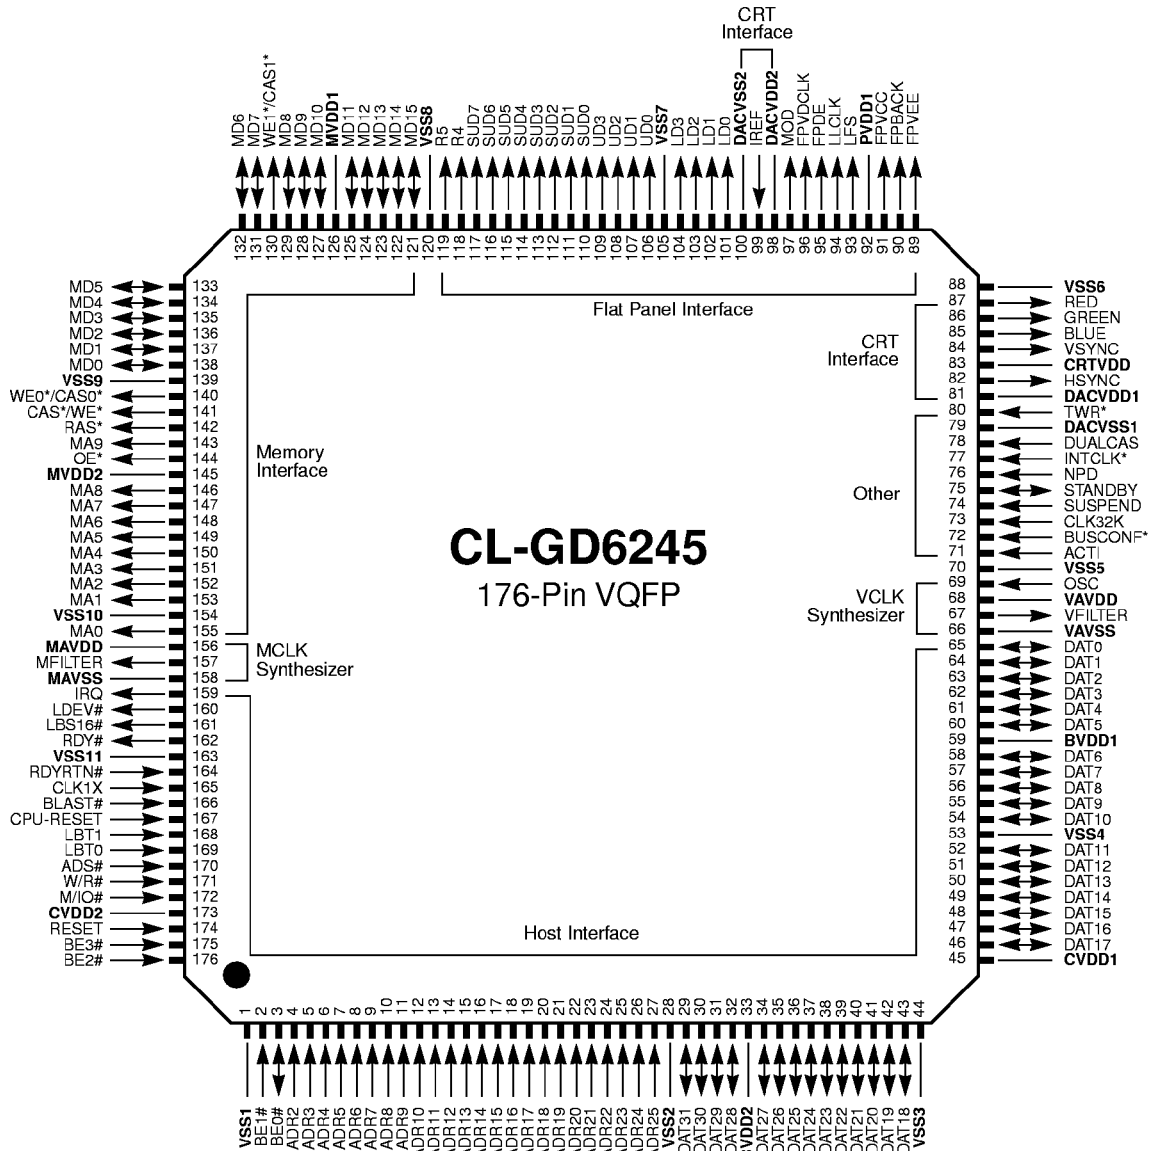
CRT
Interface

MD6 MD7 WE1*/CAS1* MD8 MD9 MD10 MVDD1 MD11 MD12 MD13 MD14 MD15 VSS8 R5 R4 SUD7 SUD6 SUD5 SUD4 SUD3 SUD2 SUD1 SUD0 UD3 UD2 UD1 UD0 VSS7 LD3 LD2 LD1 LD0 DACVSS2 IREF DACVDD2 MOD FPVDCLK FPDE LLCLK LFS PVDD1 FPVCC FPBACK FPVEE

132 131 130 129 128 127 126 125 124 123 122 121 120 119 118 117 116 115 114 113 112 111 110 109 108 107 106 105 104 103 102 101 100 99 98 97 96 95 94 93 92 91 90 89

Flat Panel Interface

MD5 133
MD4 134
MD3 135
MD2 136
MD1 137
MD0 138
VSS9 139
WE0*/CAS0* 140
CAS*/WE* 141
RAS* 142
MA9 143
OE* 144
MVDD2 145
MA8 146
MA7 147
MA6 148
MA5 149
MA4 150
MA3 151
MA2 152
MA1 153
VSS10 154
MA0 155
MAVDD 156
MFILTER 157
MAVSS 158
IRQ 159
LDEV# 160
LBS16# 161
RDY# 162
VSS11 163
RDYRTN# 164
CLK1X 165
BLAST# 166
CPU-RESET 167
LBT1 168
LBT0 169
ADS# 170
W/R# 171
M/IO# 172
CVDD2 173
RESET 174
BE3# 175
BE2# 176

Memory Interface

MCLK Synthesizer

CL-GD6245
176-Pin VQFP

Host Interface

88 VSS6
87 RED
86 GREEN
85 BLUE
84 VSYNC
83 CRTVDD
82 HSYNC
81 DACVDD1
80 TWR*
79 DACVSS1
78 DUALCAS
77 INTCLK*
76 NPD
75 STANDBY
74 SUSPEND
73 CLK32K
72 BUSCONF*
71 ACTI
70 VSS5
69 OSC
68 VAVDD
67 VFILTER
66 VAVSS
65 DAT0
64 DAT1
63 DAT2
62 DAT3
61 DAT4
60 DAT5
59 BVDD1
58 DAT6
57 DAT7
56 DAT8
55 DAT9
54 DAT10
53 VSS4
52 DAT11
51 DAT12
50 DAT13
49 DAT14
48 DAT15
47 DAT16
46 DAT17
45 CVDD1

CRT Interface

Other

VCLK Synthesizer

1 2 3 4 5 6 7 8 9 10 11 12 13 14 15 16 17 18 19 20 21 22 23 24 25 26 27 28 29 30 31 32 33 34 35 36 37 38 39 40 41 42 43 44

VSS1 BE1# BE0# ADR2 ADR3 ADR4 ADR5 ADR6 ADR7 ADR8 ADR9 ADR10 ADR11 ADR12 ADR13 ADR14 ADR15 ADR16 ADR17 ADR18 ADR19 ADR20 ADR21 ADR22 ADR23 ADR24 ADR25 VSS2 DAT31 DAT30 DAT29 DAT28 BVDD2 DAT27 DAT26 DAT25 DAT24 DAT23 DAT22 DAT21 DAT20 DAT19 DAT18 VSS3